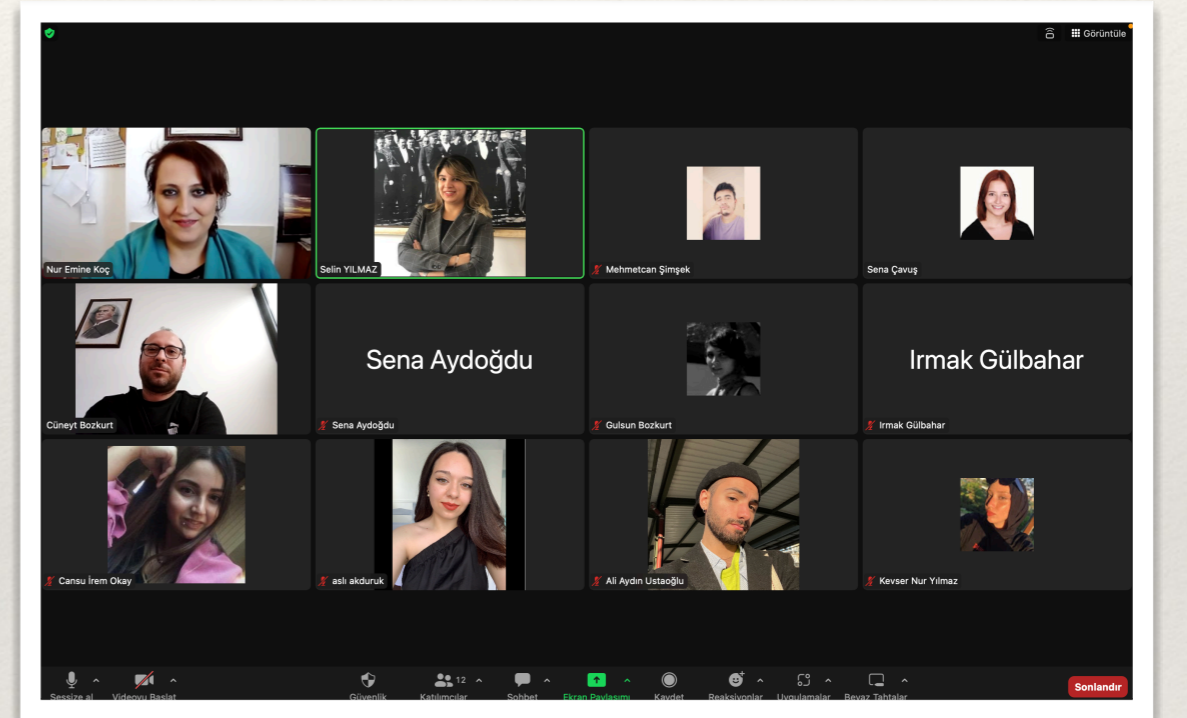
Görüntüle

Nur Emine Koç

Selin YILMAZ

Mehmetcan Şimşek

Sena Çavuş

Cüneyt Bozkurt

Sena Aydoğdu

Sena Aydoğdu

Gulsun Bozkurt

Irmak Gülbahar

Irmak Gülbahar

Cansu İrem Okay

aslı akduruk

Ali Aydın Ustaoğlu

Kevser Nur Yılmaz

Sessize al

Videoyu Başlat

Güvenlik

12

Katılımcılar

Sohbet

Ekran Paylaşımı

Kaydet

Reaksiyonlar

Uygulamalar

Beyaz Tahtalar

Sonlandır